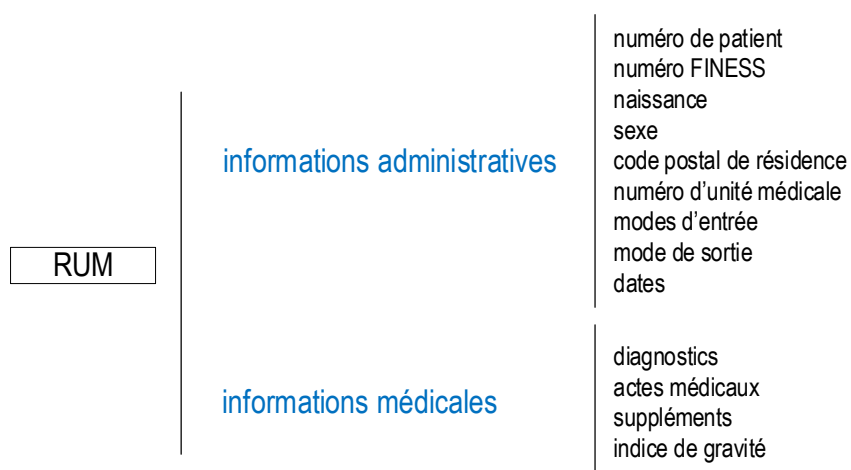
RUM

informations administratives

numéro de patient
numéro FINESS
naissance
sexe
code postal de résidence
numéro d'unité médicale
modes d'entrée
mode de sortie
dates

informations médicales

diagnostics
actes médicaux
suppléments
indice de gravité